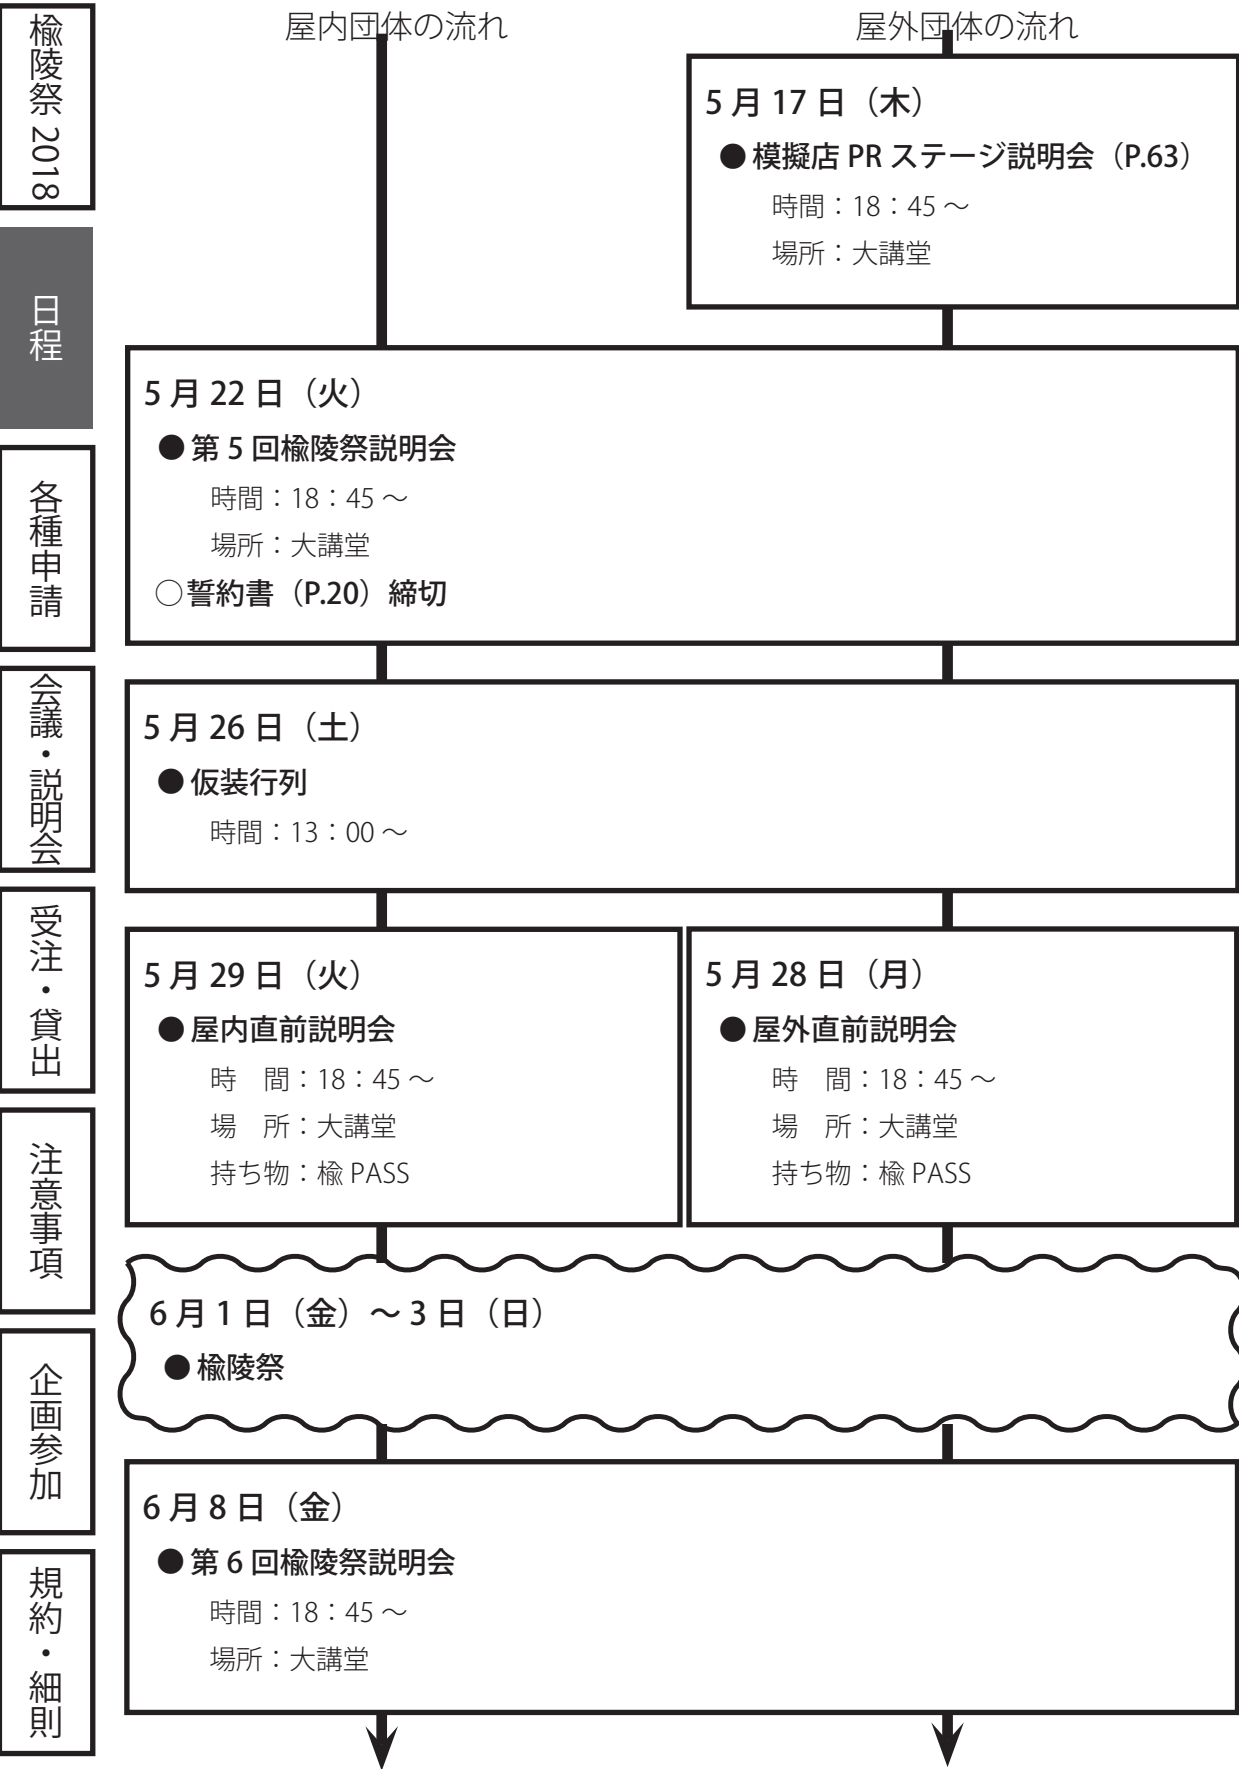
楡陵祭 2018

日程

各種申請

会議・説明会

受注・貸出

注意事項

企画参加

規約・細則

屋内団体の流れ

屋外団体の流れ

5 月 17 日（木）
● 模擬店 PR ステージ説明会（P.63）
時間：18：45 ～
場所：大講堂

5 月 22 日（火）
● 第 5 回楡陵祭説明会
時間：18：45 ～
場所：大講堂
○誓約書（P.20）締切

5 月 26 日（土）
● 仮装行列
時間：13：00 ～

5 月 29 日（火）
● 屋内直前説明会
時　間：18：45 ～
場　所：大講堂
持ち物：楡 PASS

5 月 28 日（月）
● 屋外直前説明会
時　間：18：45 ～
場　所：大講堂
持ち物：楡 PASS

6 月 1 日（金）～ 3 日（日）
● 楡陵祭

6 月 8 日（金）
● 第 6 回楡陵祭説明会
時間：18：45 ～
場所：大講堂